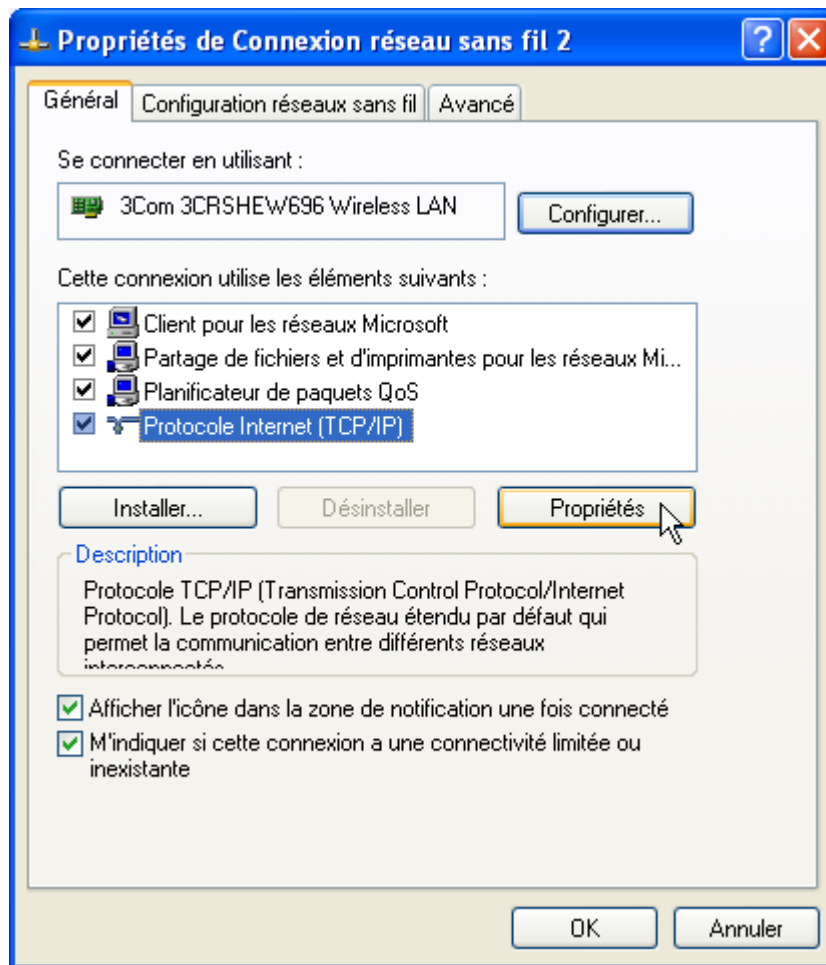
Propriétés de Connexion réseau sans fil 2

?

Général | Configuration réseaux sans fil | Avancé

Se connecter en utilisant :

3Com 3CRSHEW696 Wireless LAN

Configurer...

Cette connexion utilise les éléments suivants :

Client pour les réseaux Microsoft
Partage de fichiers et d'imprimantes pour les réseaux Mi...
Planificateur de paquets QoS
Protocole Internet (TCP/IP)

Installer...
Désinstaller
Propriétés

Description
Protocole TCP/IP (Transmission Control Protocol/Internet Protocol). Le protocole de réseau étendu par défaut qui permet la communication entre différents réseaux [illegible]

Afficher l'icône dans la zone de notification une fois connecté
M'indiquer si cette connexion a une connectivité limitée ou inexistante

OK
Annuler